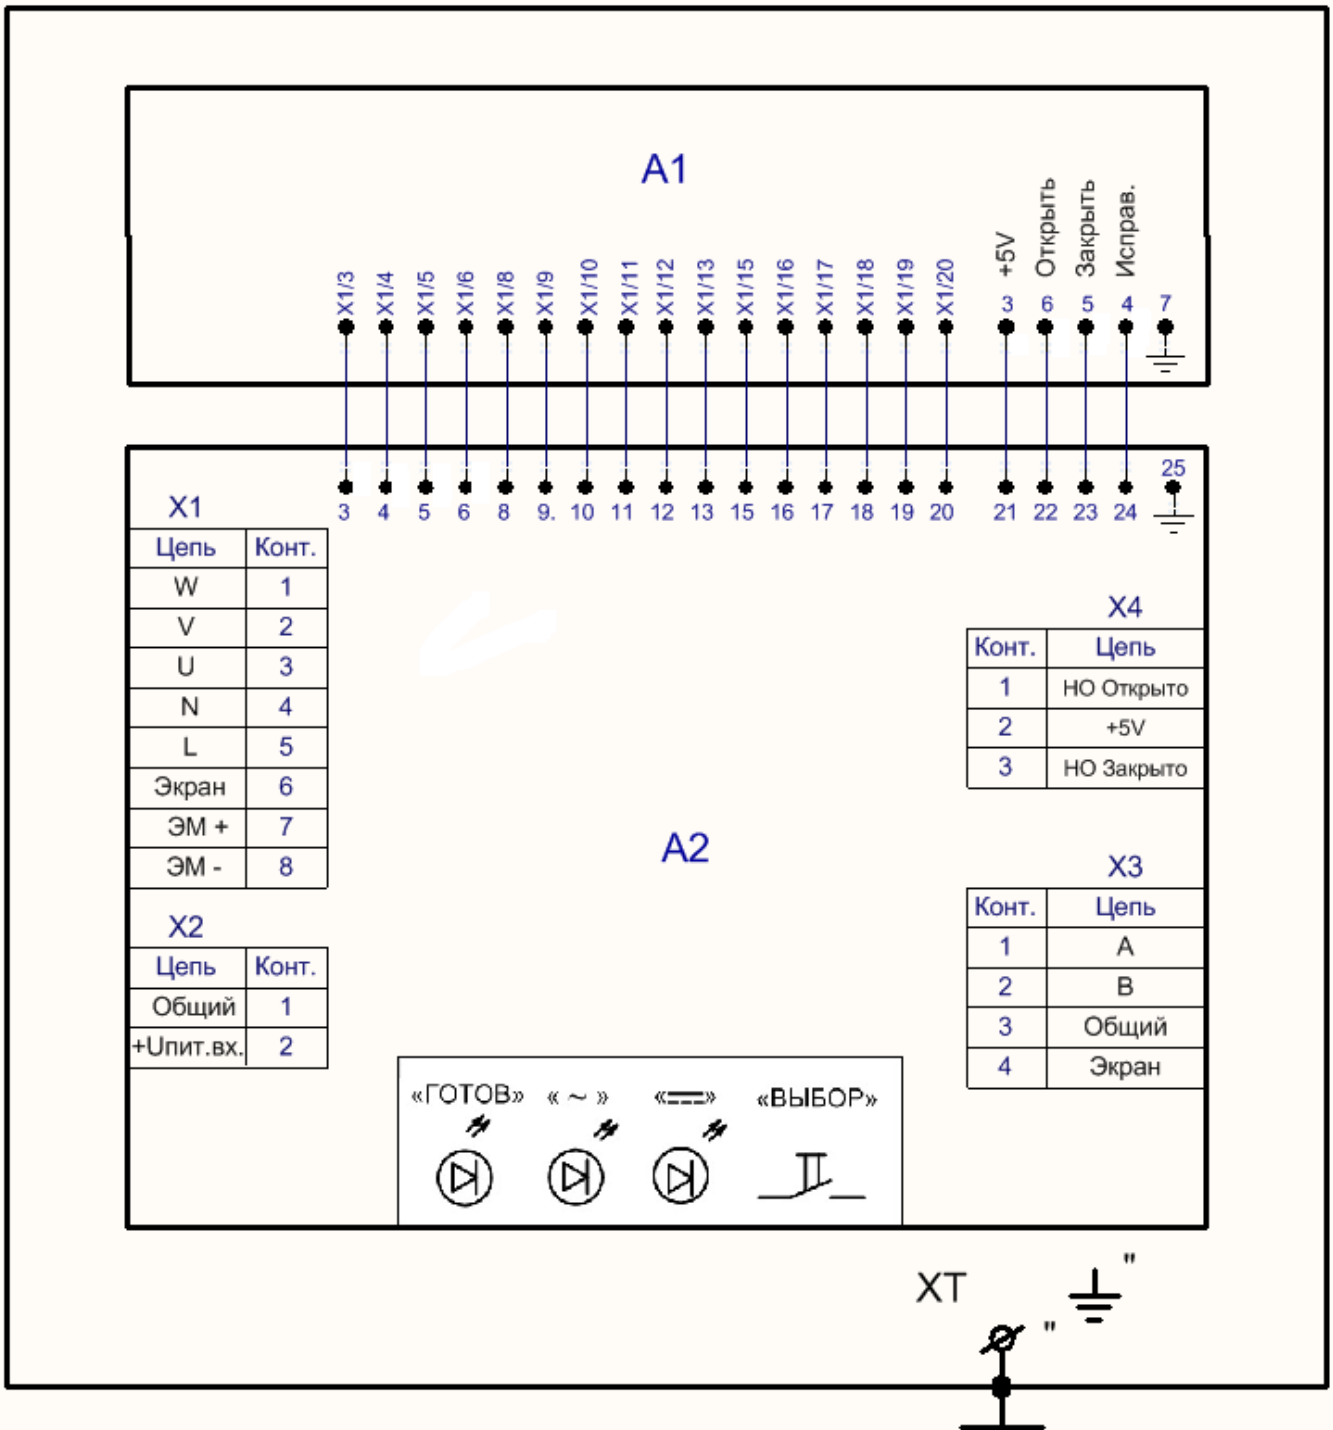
A1

X1/3 X1/4 X1/5 X1/6 X1/8 X1/9 X1/10 X1/11 X1/12 X1/13 X1/15 X1/16 X1/17 X1/18 X1/19 X1/20

+5V Открыть Закрыть Исправ.

3 6 5 4 7

25

3 4 5 6 8 9. 10 11 12 13 15 16 17 18 19 20 21 22 23 24

X1

| Цепь | Конт. |
|---|---|
| W | 1 |
| V | 2 |
| U | 3 |
| N | 4 |
| L | 5 |
| Экран | 6 |
| ЭМ + | 7 |
| ЭМ - | 8 |

X2

| Цепь | Конт. |
|---|---|
| Общий | 1 |
| +Uпит.вх. | 2 |

A2

X4

| Конт. | Цепь |
|---|---|
| 1 | НО Открыто |
| 2 | +5V |
| 3 | НО Закрыто |

X3

| Конт. | Цепь |
|---|---|
| 1 | A |
| 2 | B |
| 3 | Общий |
| 4 | Экран |

«ГОТОВ» « ~ » «==» «ВЫБОР»

XT